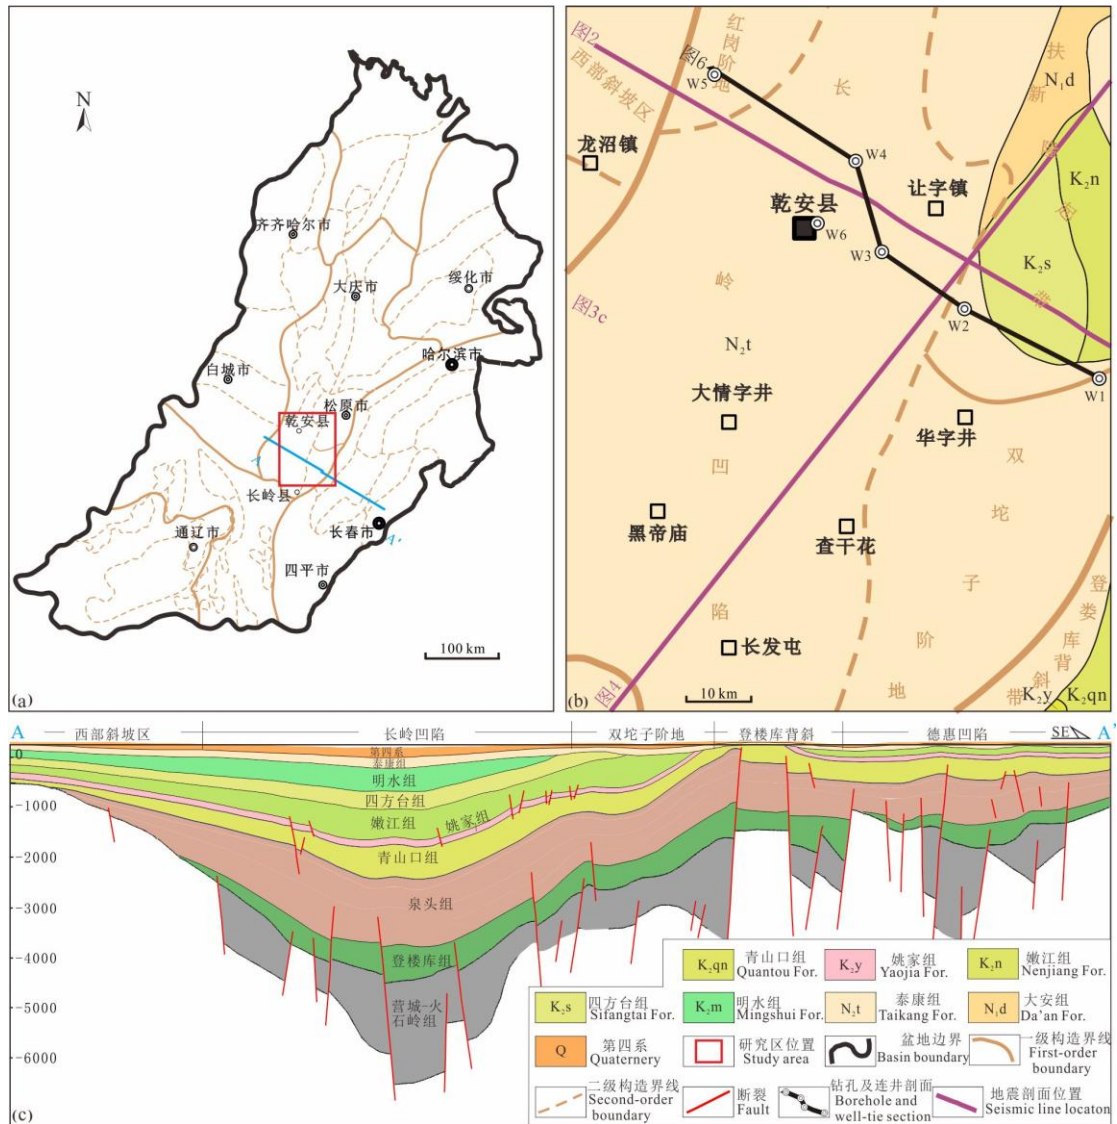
N

齐齐哈尔市
大庆市
绥化市
哈尔滨市
白城市
松原市
乾安县
长岭县
通辽市
长春市
四平市
A
A'
100 km
(a)

图2
西部斜坡区
红岗阶地
图6
W5
长
扶新隆起带
$N_1d$
$K_2n$
$K_2s$
龙沼镇
W4
让字镇
乾安县
W6
W3
W2
W1
图3c
岭
$N_2t$
大情字井
华字井
双坨子阶地
凹陷
黑帝庙
查干花
登娄库背斜带
长发屯
图1
10 km
$K_2y$
$K_2qn$
(b)

A 西部斜坡区 长岭凹陷 双坨子阶地 登楼库背斜 德惠凹陷 SE A'
0
-1000
-2000
-3000
-4000
-5000
-6000
第四系
泰康组
明水组
四方台组
嫩江组
姚家组
青山口组
泉头组
登楼库组
营城-火石岭组
(c)

| $K_2qn$ | 青山口组 Quantou For. | $K_2y$ | 姚家组 Yaojia For. | $K_2n$ | 嫩江组 Nenjiang For. |
|---|---|---|---|---|---|
| $K_2s$ | 四方台组 Sifangtai For. | $K_2m$ | 明水组 Mingshui For. | $N_2t$ | 泰康组 Taikang For. |
| $N_1d$ | 大安组 Da'an For. | Q | 第四系 Quaternery | | 研究区位置 Study area |
| | 盆地边界 Basin boundary | | 一级构造界线 First-order boundary | | 二级构造界线 Second-order boundary |
| | 断裂 Fault | | 钻孔及连井剖面 Borehole and well-tie section | | 地震剖面位置 Seismic line locaton |